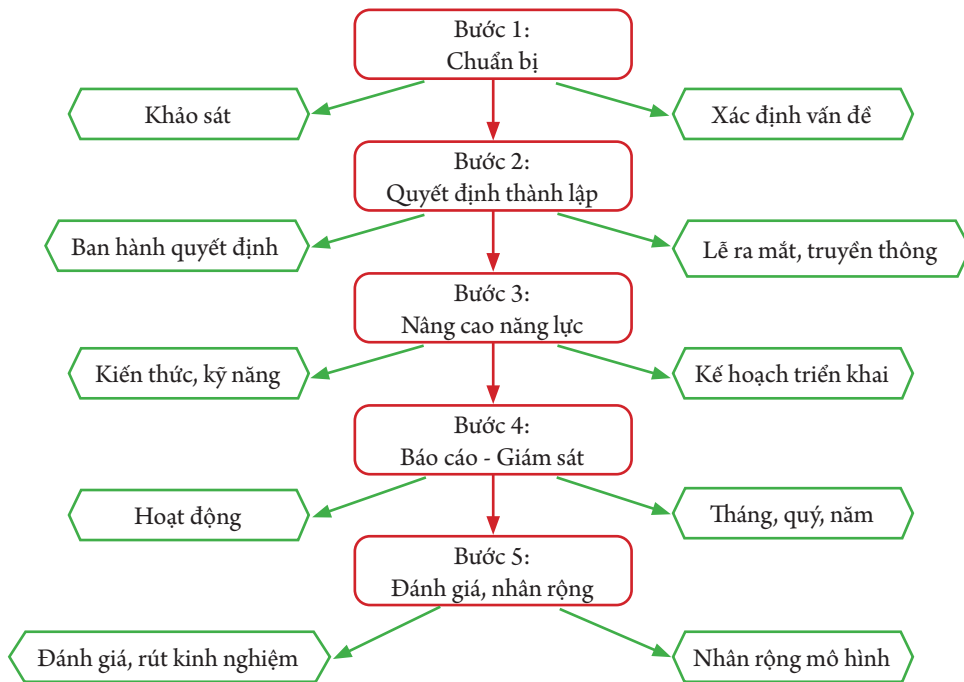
Bước 1:
Chuẩn bị

Khảo sát

Xác định vấn đề

Bước 2:
Quyết định thành lập

Ban hành quyết định

Lễ ra mắt, truyền thông

Bước 3:
Nâng cao năng lực

Kiến thức, kỹ năng

Kế hoạch triển khai

Bước 4:
Báo cáo - Giám sát

Hoạt động

Tháng, quý, năm

Bước 5:
Đánh giá, nhân rộng

Đánh giá, rút kinh nghiệm

Nhân rộng mô hình